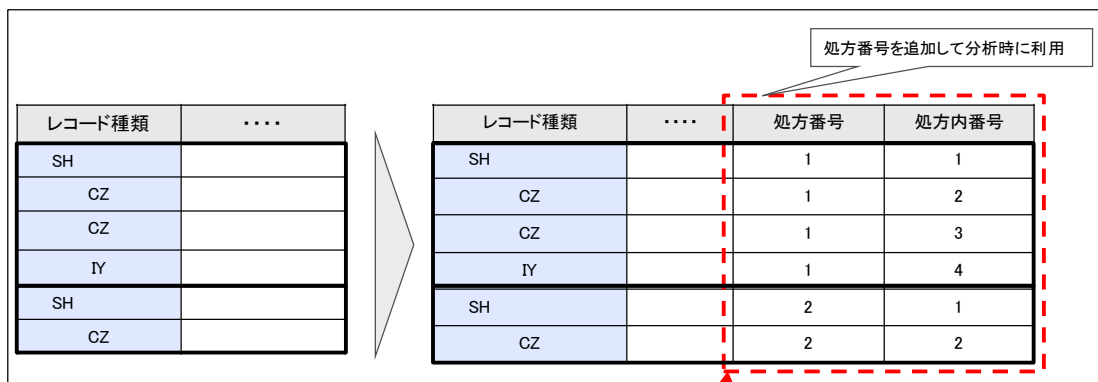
処方番号を追加して分析時に利用

| レコード種類 | ････ |
|---|---|
| SH | |
| CZ | |
| CZ | |
| IY | |
| SH | |
| CZ | |

| レコード種類 | ････ | 処方番号 | 処方内番号 |
|---|---|---|---|
| SH | | 1 | 1 |
| CZ | | 1 | 2 |
| CZ | | 1 | 3 |
| IY | | 1 | 4 |
| SH | | 2 | 1 |
| CZ | | 2 | 2 |